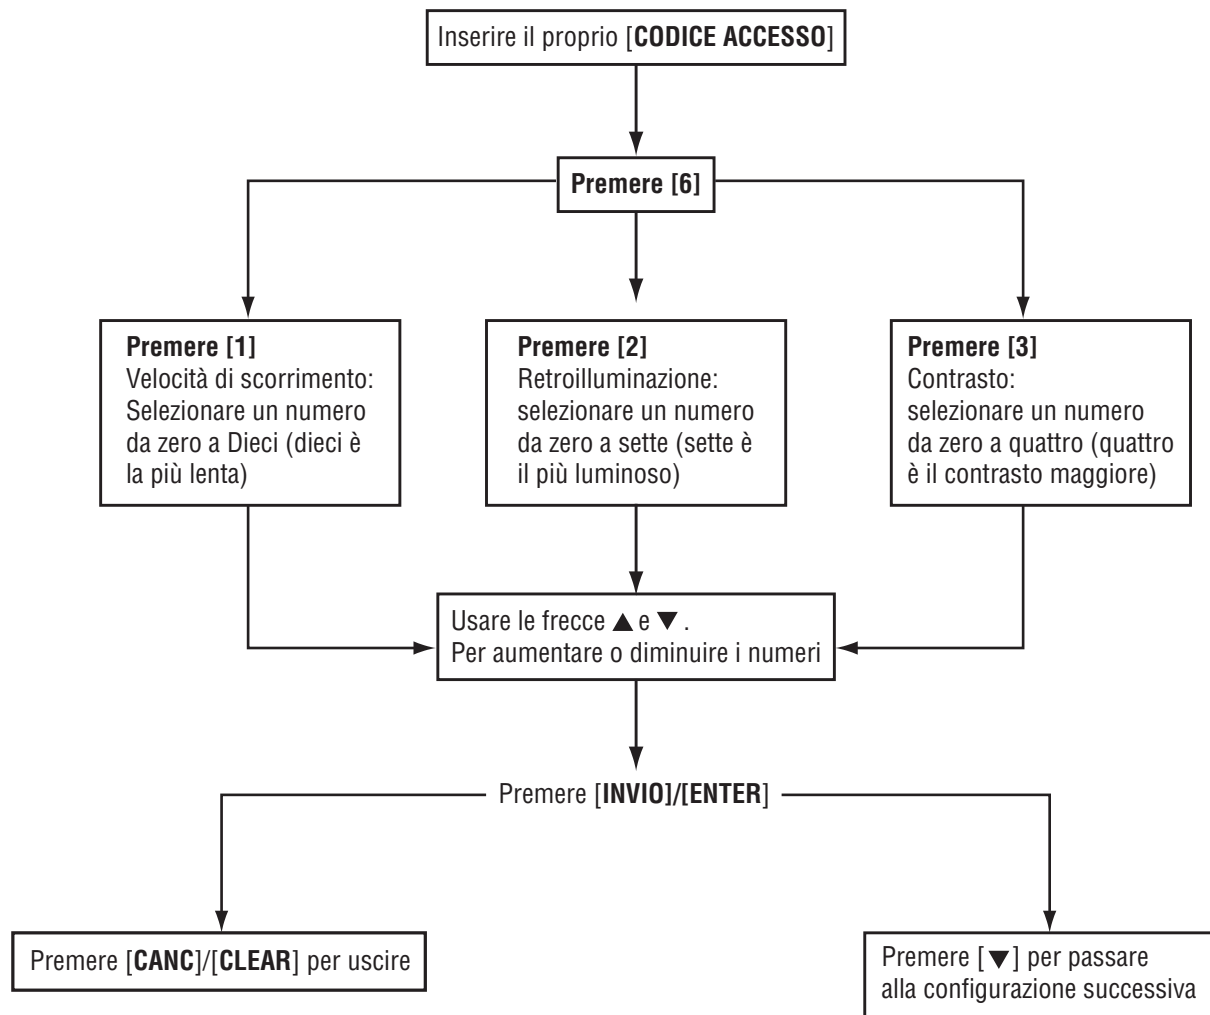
Inserire il proprio [CODICE ACCESSO]

Premere [6]

Premere [1]
Velocità di scorrimento: Selezionare un numero da zero a Dieci (dieci è la più lenta)

Premere [2]
Retroilluminazione: selezionare un numero da zero a sette (sette è il più luminoso)

Premere [3]
Contrasto: selezionare un numero da zero a quattro (quattro è il contrasto maggiore)

Usare le frecce ▲ e ▼.
Per aumentare o diminuire i numeri

Premere [INVIO]/[ENTER]

Premere [CANC]/[CLEAR] per uscire

Premere [▼] per passare alla configurazione successiva